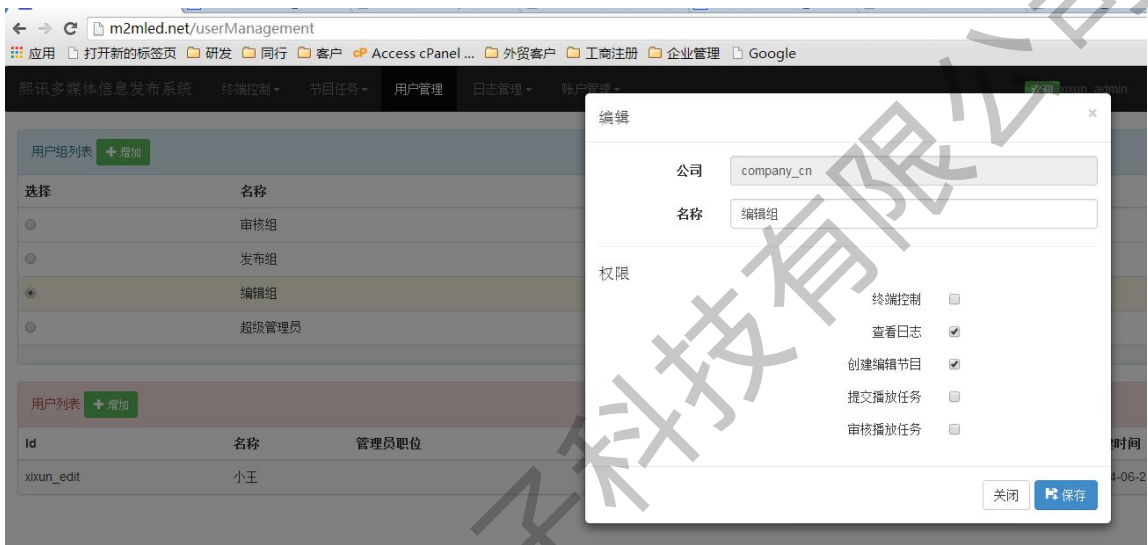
m2mled.net/userManagement

应用 打开新的标签页 研发 同行 客户 Access cPanel ... 外贸客户 工商注册 企业管理 Google

熙讯多媒体信息发布系统 终端控制 节目任务 用户管理 日志管理 账户管理 欢迎 xixun_admin

用户组列表 + 增加

| 选择 | 名称 |
|---|---|
| | 审核组 |
| | 发布组 |
| | 编辑组 |
| | 超级管理员 |

用户列表 + 增加

| Id | 名称 | 管理员职位 | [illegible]时间 |
|---|---|---|---|
| xixun_edit | 小王 | | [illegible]4-06-2 |

编辑 ×

公司 company_cn

名称 编辑组

权限

终端控制

查看日志

创建编辑节目

提交播放任务

审核播放任务

关闭 保存

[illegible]子科技有限公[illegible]